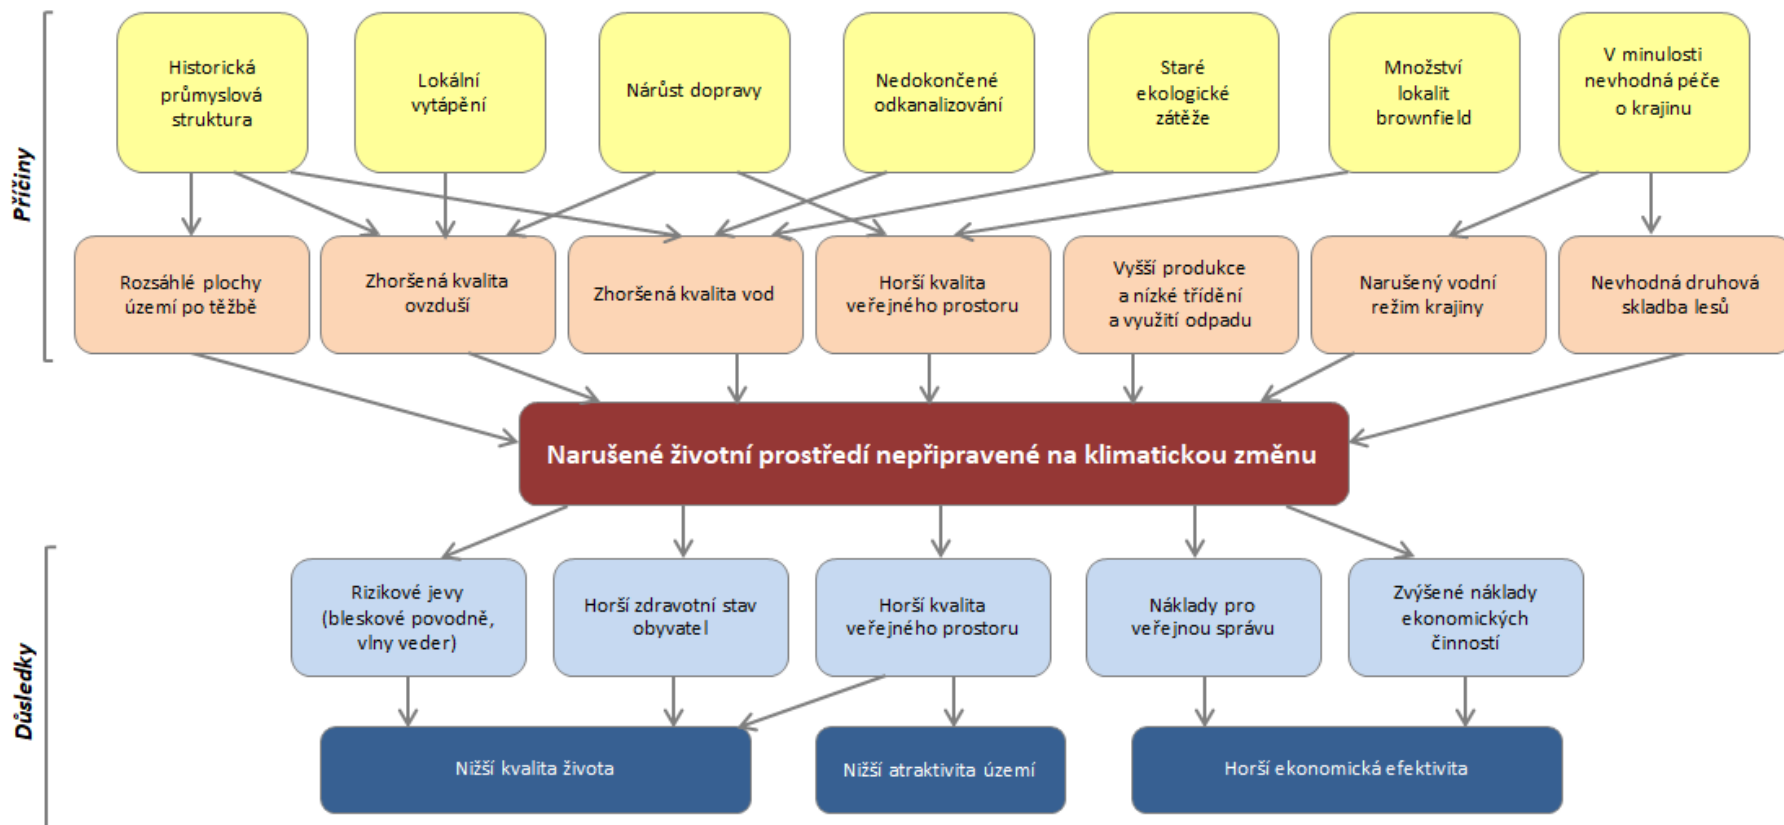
Příčiny

Historická průmyslová struktura

Lokální vytápění

Nárůst dopravy

Nedokončené odkanalizování

Staré ekologické zátěže

Množství lokalit brownfield

V minulosti nevhodná péče o krajinu

Rozsáhlé plochy území po těžbě

Zhoršená kvalita ovzduší

Zhoršená kvalita vod

Horší kvalita veřejného prostoru

Vyšší produkce a nízké třídění a využití odpadu

Narušený vodní režim krajiny

Nevhodná druhová skladba lesů

Narušené životní prostředí nepřipravené na klimatickou změnu

Důsledky

Rizikové jevy (bleskové povodně, vlny veder)

Horší zdravotní stav obyvatel

Horší kvalita veřejného prostoru

Náklady pro veřejnou správu

Zvýšené náklady ekonomických činností

Nižší kvalita života

Nižší atraktivita území

Horší ekonomická efektivita